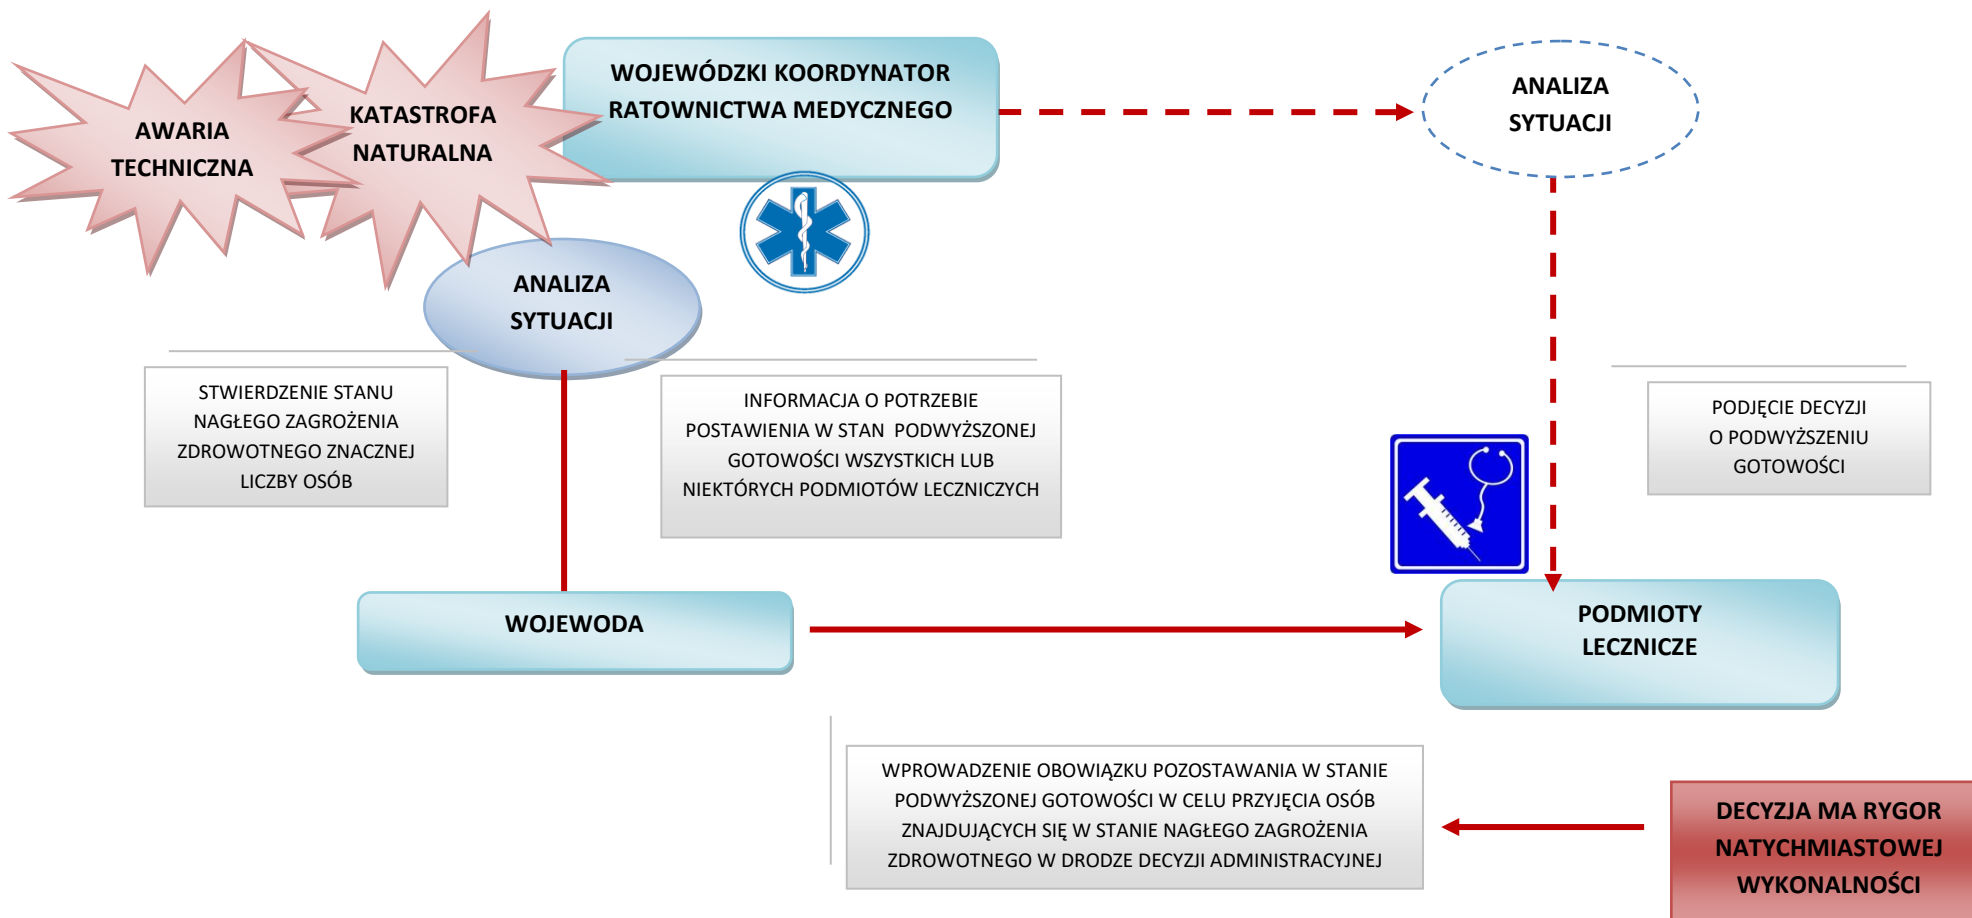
AWARIA TECHNICZNA

KATASTROFA NATURALNA

WOJEWÓDZKI KOORDYNATOR RATOWNICTWA MEDYCZNEGO

ANALIZA SYTUACJI

ANALIZA SYTUACJI

STWIERDZENIE STANU NAGŁEGO ZAGROŻENIA ZDROWOTNEGO ZNACZNEJ LICZBY OSÓB

INFORMACJA O POTRZEBIE POSTAWIENIA W STAN PODWYŻSZONEJ GOTOWOŚCI WSZYSTKICH LUB NIEKTÓRYCH PODMIOTÓW LECZNICZYCH

PODJĘCIE DECYZJI O PODWYŻSZENIU GOTOWOŚCI

WOJEWODA

PODMIOTY LECZNICZE

WPROWADZENIE OBOWIĄZKU POZOSTAWANIA W STANIE PODWYŻSZONEJ GOTOWOŚCI W CELU PRZYJĘCIA OSÓB ZNAJDUJĄCYCH SIĘ W STANIE NAGŁEGO ZAGROŻENIA ZDROWOTNEGO W DRODZE DECYZJI ADMINISTRACYJNEJ

DECYZJA MA RYGOR NATYCHMIASTOWEJ WYKONALNOŚCI